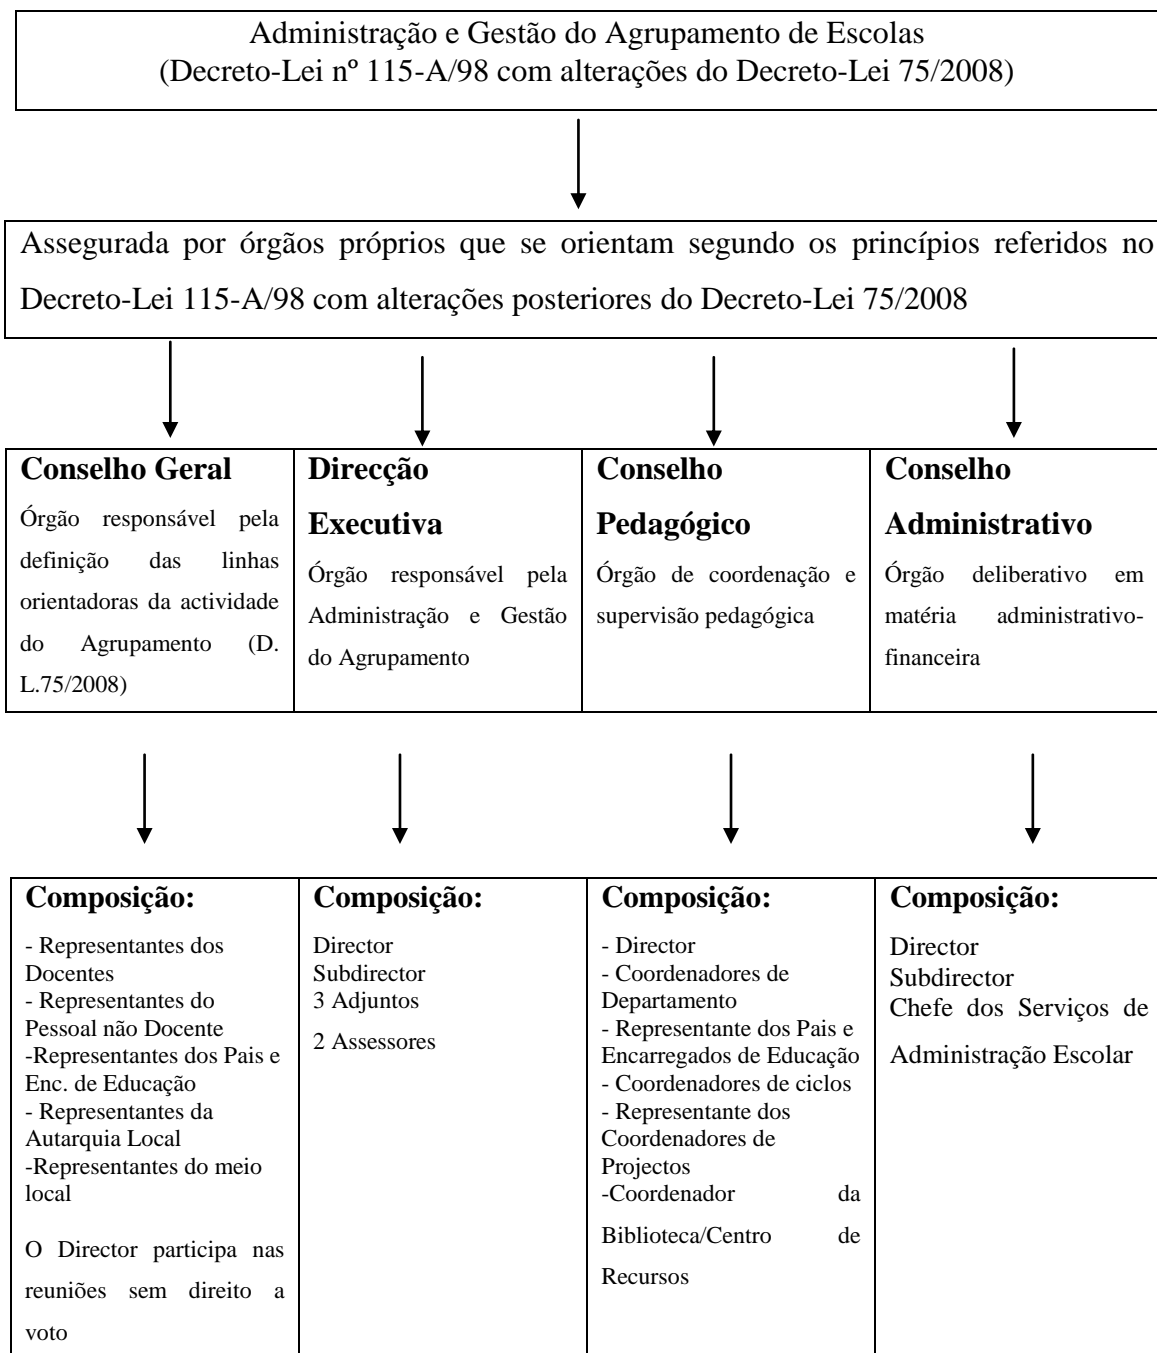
Administração e Gestão do Agrupamento de Escolas
(Decreto-Lei nº 115-A/98 com alterações do Decreto-Lei 75/2008)

Assegurada por órgãos próprios que se orientam segundo os princípios referidos no Decreto-Lei 115-A/98 com alterações posteriores do Decreto-Lei 75/2008

| **Conselho Geral** | **Direcção Executiva** | **Conselho Pedagógico** | **Conselho Administrativo** |
|---|---|---|---|
| Órgão responsável pela definição das linhas orientadoras da actividade do Agrupamento (D. L.75/2008) | Órgão responsável pela Administração e Gestão do Agrupamento | Órgão de coordenação e supervisão pedagógica | Órgão deliberativo em matéria administrativo-financeira |

| **Composição:** | **Composição:** | **Composição:** | **Composição:** |
|---|---|---|---|
| - Representantes dos Docentes<br>- Representantes do Pessoal não Docente<br>-Representantes dos Pais e Enc. de Educação<br>- Representantes da Autarquia Local<br>-Representantes do meio local<br><br>O Director participa nas reuniões sem direito a voto | Director<br>Subdirector<br>3 Adjuntos<br>2 Assessores | - Director<br>- Coordenadores de Departamento<br>- Representante dos Pais e Encarregados de Educação<br>- Coordenadores de ciclos<br>- Representante dos Coordenadores de Projectos<br>-Coordenador da Biblioteca/Centro de Recursos | Director<br>Subdirector<br>Chefe dos Serviços de Administração Escolar |